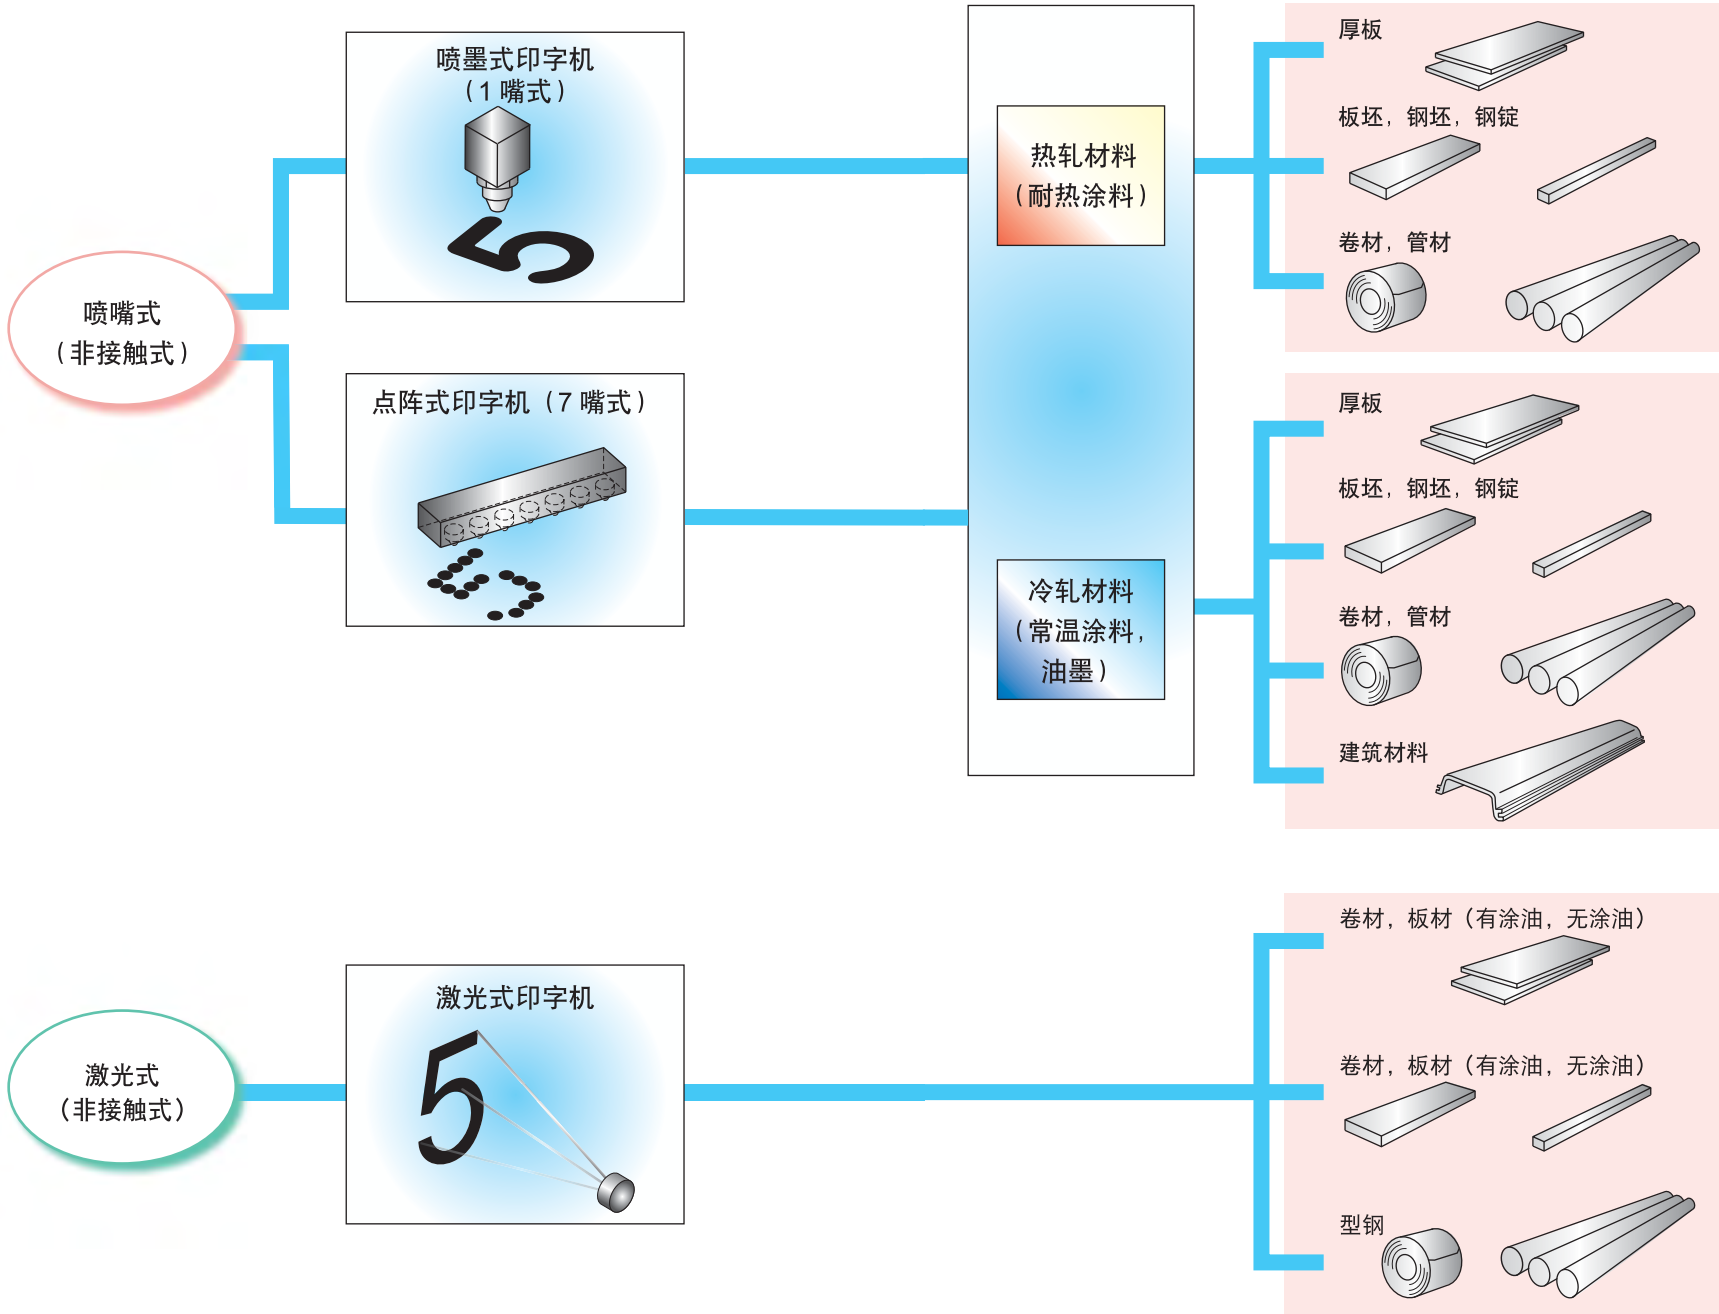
喷墨式印字机
（1 嘴式）

喷嘴式
（非接触式）

点阵式印字机（7 嘴式）

热轧材料
（耐热涂料）

冷轧材料
（常温涂料，
油墨）

厚板

板坯，钢坯，钢锭

卷材，管材

厚板

板坯，钢坯，钢锭

卷材，管材

建筑材料

激光式印字机

激光式
（非接触式）

卷材，板材（有涂油，无涂油）

卷材，板材（有涂油，无涂油）

型钢